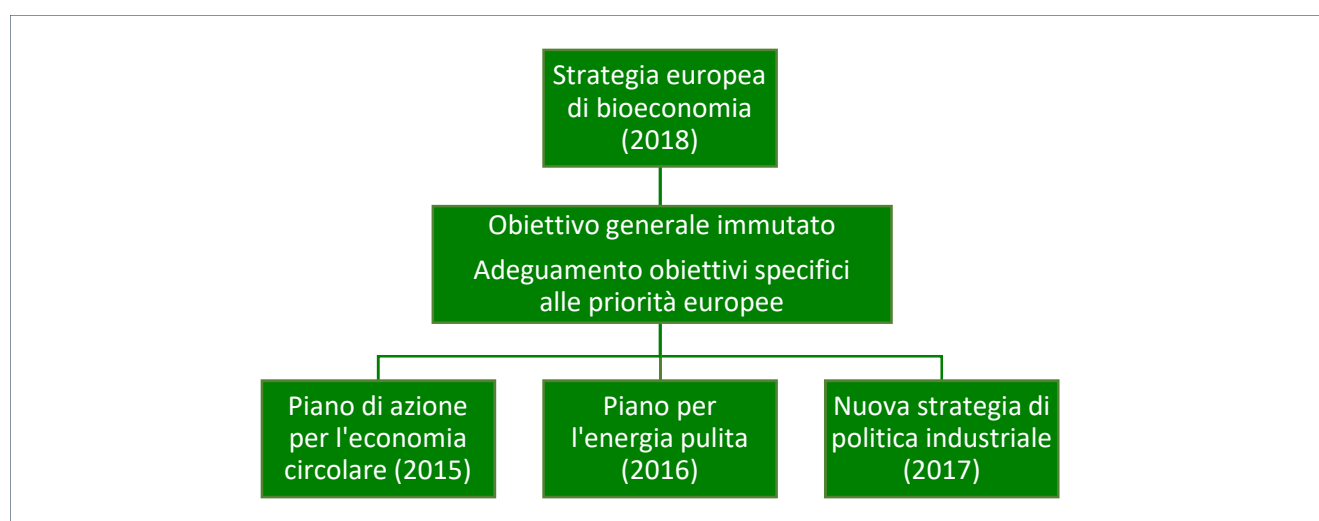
Strategia europea di bioeconomia (2018)

Obiettivo generale immutato

Adeguamento obiettivi specifici alle priorità europee

Piano di azione per l'economia circolare (2015)

Piano per l'energia pulita (2016)

Nuova strategia di politica industriale (2017)